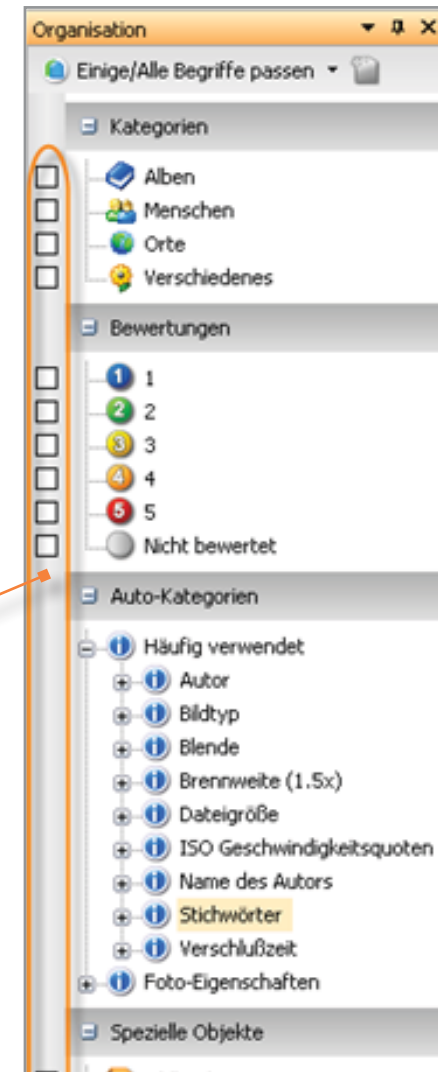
Organisation

Einige/Alle Begriffe passen

Kategorien

Alben

Menschen

Orte

Verschiedenes

Bewertungen

1

2

3

4

5

Nicht bewertet

Auto-Kategorien

Häufig verwendet

Autor

Bildtyp

Blende

Brennweite (1.5x)

Dateigröße

ISO Geschwindigkeitsquoten

Name des Autors

Stichwörter

Verschlußzeit

Foto-Eigenschaften

Spezielle Objekte